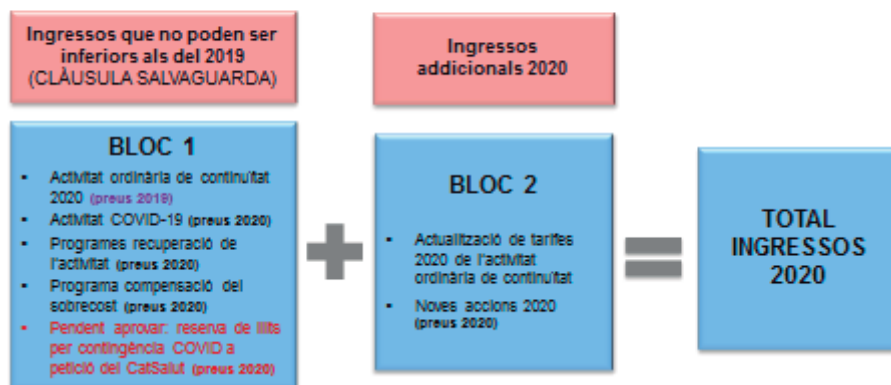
Ingressos que no poden ser inferiors als del 2019 (CLÀUSULA SALVAGUARDA)

Ingressos addicionals 2020

BLOC 1

- Activitat ordinària de continuïtat 2020 (preus 2019)
- Activitat COVID-19 (preus 2020)
- Programes recuperació de l'activitat (preus 2020)
- Programa compensació del sobrecost (preus 2020)
- Pendent aprovar: reserva de llits per contingència COVID a petició del CatSalut (preus 2020)

BLOC 2

- Actualització de tarifes 2020 de l'activitat ordinària de continuïtat
- Noves accions 2020 (preus 2020)

TOTAL INGRESSOS 2020